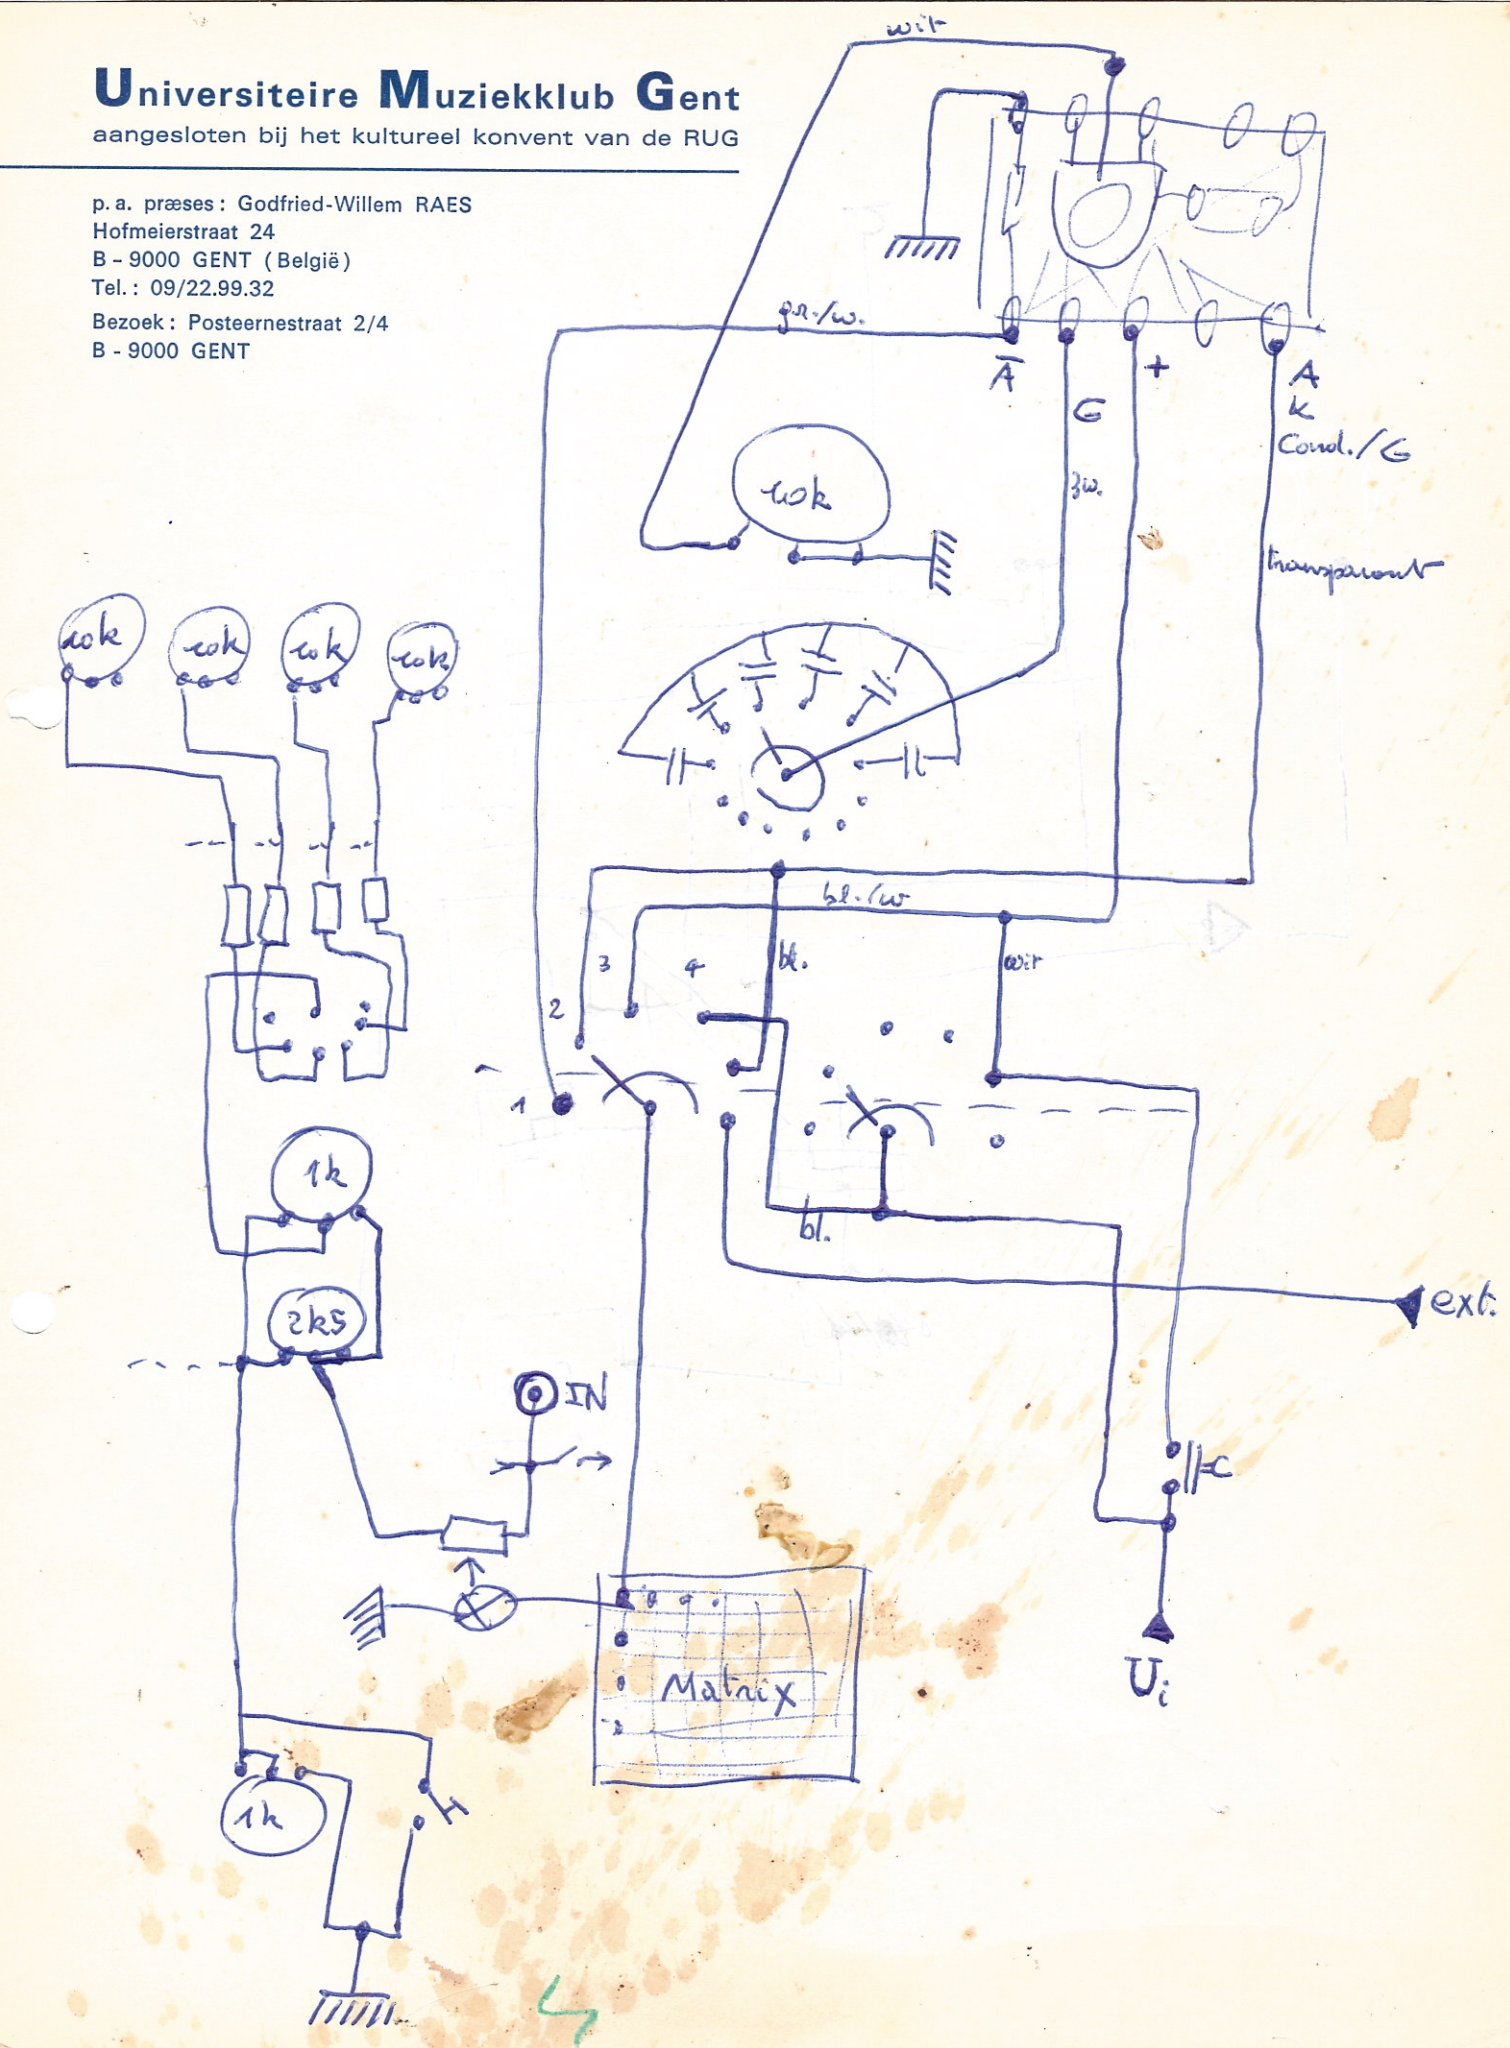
Universiteire Muziekklub Gent
aangesloten bij het kultureel konvent van de RUG

p. a. præses: Godfried-Willem RAES
Hofmeierstraat 24
B - 9000 GENT (België)
Tel.: 09/22.99.32
Bezoek: Posteernestraat 2/4
B - 9000 GENT

wit
gr./w.
$\bar{A}$
G
+
A
k
Cond./G
zw.
transparant
10k
10k
10k
10k
10k
bl./w
3
4
bl.
wit
2
1
bl.
1k
2k5
ext.
IN
C
Matrix
$U_i$
1k